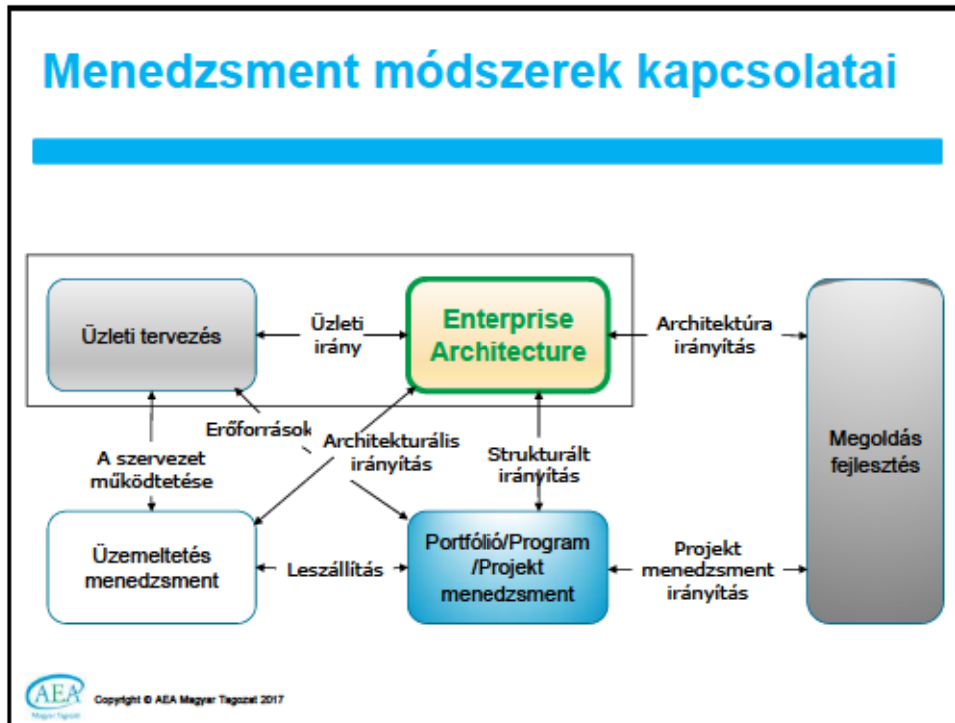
Menedzsment módszerek kapcsolatai

Üzleti tervezés

Üzleti irány

Enterprise Architecture

Architektúra irányítás

Megoldás fejlesztés

Erőforrások

Architekturális irányítás

A szervezet működtetése

Strukturált irányítás

Üzemeltetés menedzsment

Leszállítás

Portfólió/Program /Projekt menedzsment

Projekt menedzsment irányítás

AEA Magyar Tagozat

Copyright © AEA Magyar Tagozat 2017